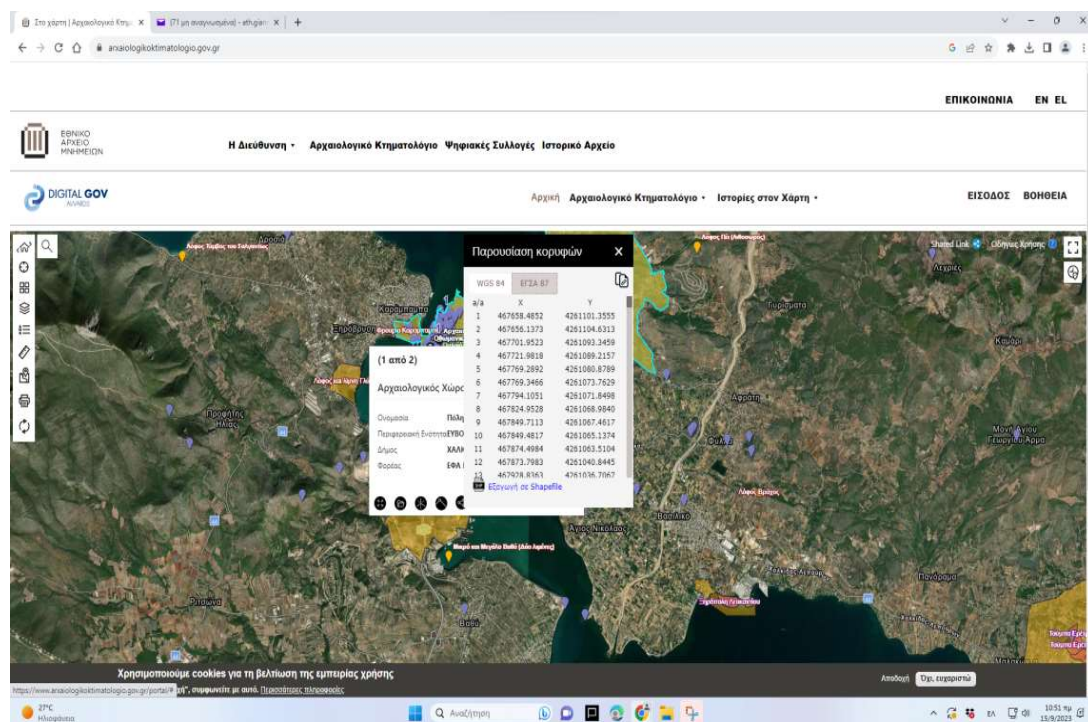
Στο χάρτη | Αρχαιολογικό Κτημ... × [71 μη αναγνωσμένα] - eth.gian... × +

arxaiologikoktimatologio.gov.gr

ΕΠΙΚΟΙΝΩΝΙΑ EN EL

ΕΘΝΙΚΟ ΑΡΧΕΙΟ ΜΝΗΜΕΙΩΝ

Η Διεύθυνση • Αρχαιολογικό Κτηματολόγιο Ψηφιακές Συλλογές Ιστορικό Αρχείο

DIGITAL GOV

Αρχική Αρχαιολογικό Κτηματολόγιο • Ιστορίες στον Χάρτη •

ΕΙΣΟΔΟΣ ΒΟΗΘΕΙΑ

Shared Link Οδηγίες Χρήσης

Παρουσίαση κορυφών ×

WGS 84 ΕΓΣΑ 87

| α/α | X | Y |
|---|---|---|
| 1 | 467658.4852 | 4261101.3555 |
| 2 | 467656.1373 | 4261104.6313 |
| 3 | 467701.9523 | 4261093.3459 |
| 4 | 467721.9818 | 4261089.2157 |
| 5 | 467769.2892 | 4261080.8789 |
| 6 | 467769.3466 | 4261073.7629 |
| 7 | 467794.1051 | 4261071.8498 |
| 8 | 467824.9528 | 4261068.9840 |
| 9 | 467849.7113 | 4261067.4617 |
| 10 | 467849.4817 | 4261065.1374 |
| 11 | 467874.4984 | 4261063.5104 |
| 12 | 467873.7983 | 4261040.8445 |
| 13 | 467928.8363 | 4261036.7062 |

Εξαγωγή σε Shapefile

(1 από 2)

Αρχαιολογικός Χώρο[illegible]

Ονομασία Πόλη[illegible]
Περιφερειακή Ενότητα ΕΥΒΟ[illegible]
Δήμος ΧΑΛΚ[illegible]
Φορέας ΕΦΑ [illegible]

Λόφος Τύμβος του Σκάρανθου Ληλάντιο Καμαριτσα Ξηροβρύση Φρούριο Καραμπαμπά Λόφος και λόφος Γλυ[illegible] Προφήτης Ηλίας Λόφος Πύρ (Ανθηδώνος) Τυροφάγα Λεχρίες Καμάρι Αφράτη Φύλλα Λόφος Βρισες Βασιλικό Άγιος Νικόλαος Μονή Αγίου Γεωργίου Αρμα Μικρό και Μεγάλο Βαθύ (Αυλίς Λιμένες) Λευκαντί Πανόραμα Ξηροπόταμος Ριτσώνα Βαθύ Τυμβωρυχεία

Χρησιμοποιούμε cookies για τη βελτίωση της εμπειρίας χρήσης
https://www.arxaiologikoktimatologio.gov.gr/portal/# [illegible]η", συμφωνείτε με αυτό. Περισσότερες πληροφορίες
Αποδοχή Όχι, ευχαριστώ

27°C Ηλιοφάνεια
Αναζήτηση
10:51 πμ 15/9/2023